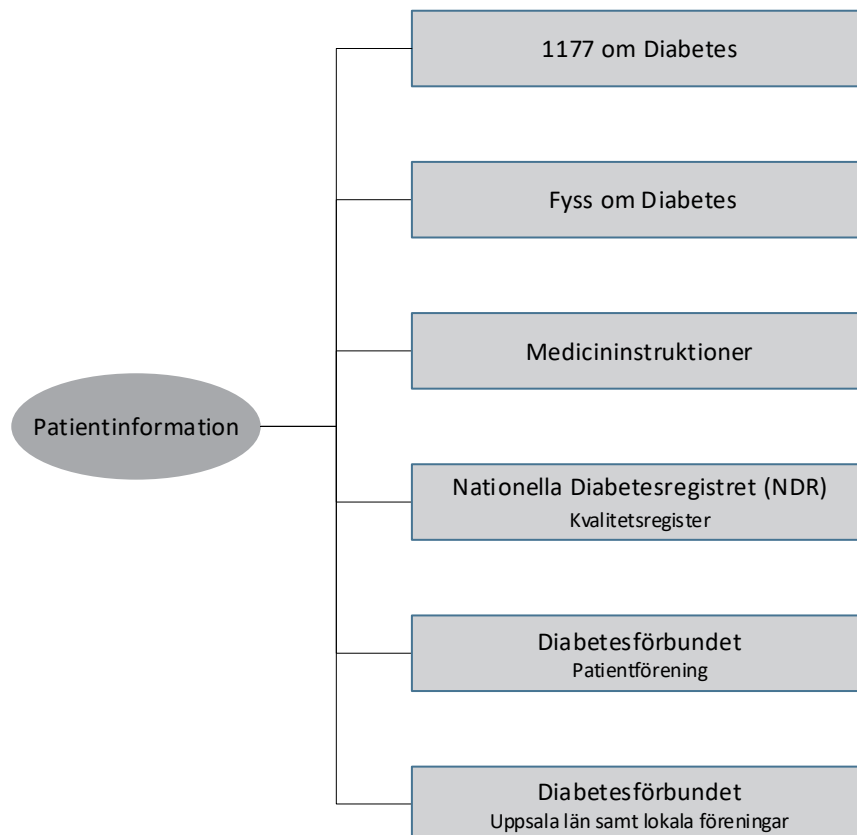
Patientinformation

1177 om Diabetes

Fyss om Diabetes

Medicininstruktioner

Nationella Diabetesregistret (NDR)
Kvalitetsregister

Diabetesförbundet
Patientförening

Diabetesförbundet
Uppsala län samt lokala föreningar